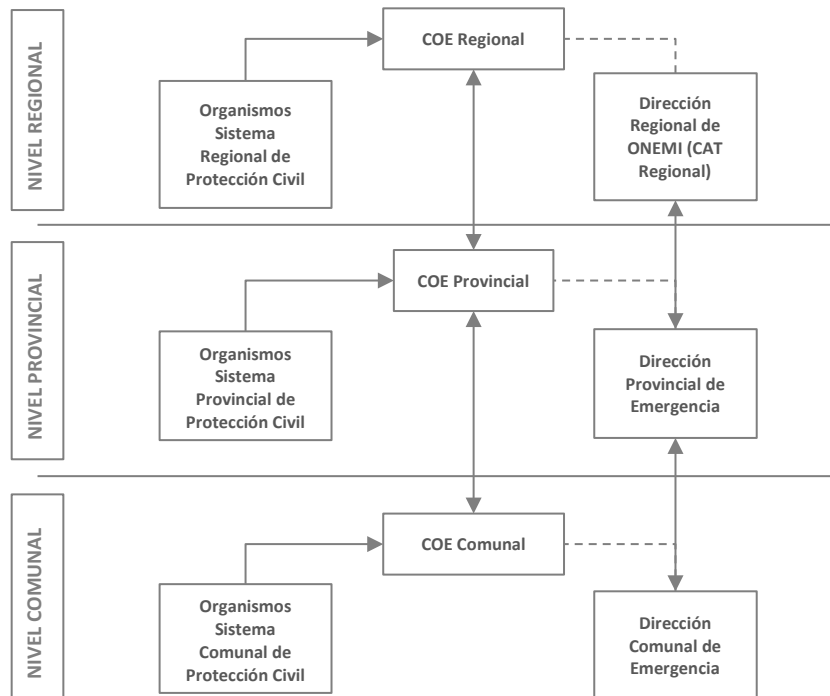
NIVEL REGIONAL

COE Regional

Organismos Sistema Regional de Protección Civil

Dirección Regional de ONEMI (CAT Regional)

NIVEL PROVINCIAL

COE Provincial

Organismos Sistema Provincial de Protección Civil

Dirección Provincial de Emergencia

NIVEL COMUNAL

COE Comunal

Organismos Sistema Comunal de Protección Civil

Dirección Comunal de Emergencia